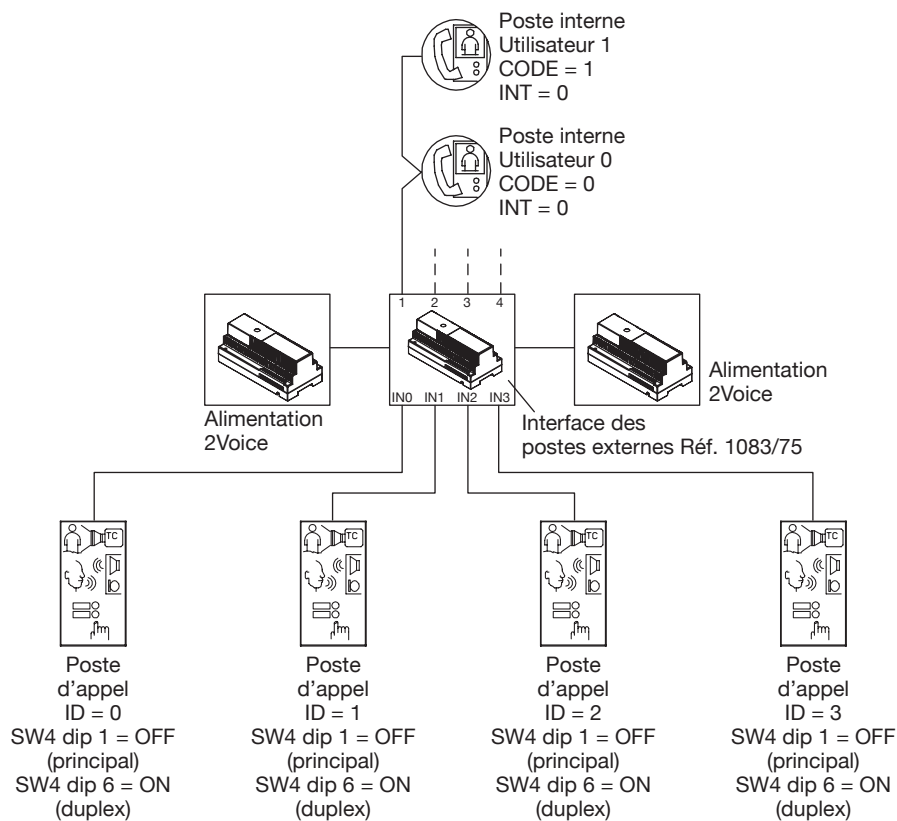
Poste interne
Utilisateur 1
CODE = 1
INT = 0

Poste interne
Utilisateur 0
CODE = 0
INT = 0

1 2 3 4

Alimentation
2Voice

IN0 IN1 IN2 IN3

Alimentation
2Voice

Interface des
postes externes Réf. 1083/75

TC

TC

TC

TC

Poste
d'appel
ID = 0
SW4 dip 1 = OFF
(principal)
SW4 dip 6 = ON
(duplex)

Poste
d'appel
ID = 1
SW4 dip 1 = OFF
(principal)
SW4 dip 6 = ON
(duplex)

Poste
d'appel
ID = 2
SW4 dip 1 = OFF
(principal)
SW4 dip 6 = ON
(duplex)

Poste
d'appel
ID = 3
SW4 dip 1 = OFF
(principal)
SW4 dip 6 = ON
(duplex)